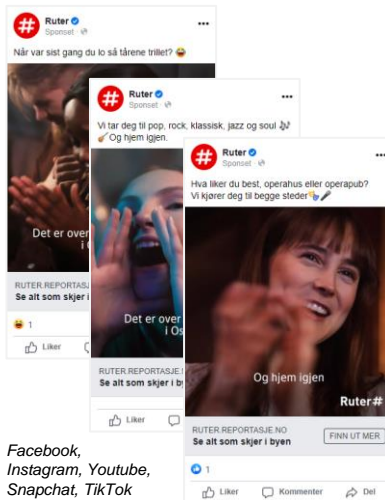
Ruter
Sponset

Når var sist gang du lo så tårene trillet? 😂

Det er over
i

RUTER.REPORTASJE.
Se alt som skjer i

1

Liker

Ruter
Sponset

Vi tar deg til pop, rock, klassisk, jazz og soul 🎶🎸 Og hjem igjen.

Det er over
i Os

RUTER.REPORTASJE.
Se alt som skjer i by

Liker

Ruter
Sponset

Hva liker du best, operahus eller operapub? Vi kjører deg til begge steder 🎭🎤

Og hjem igjen

Ruter#

RUTER.REPORTASJE.NO
Se alt som skjer i byen

FINN UT MER

1

Liker Kommenter Del

Facebook, Instagram, Youtube, Snapchat, TikTok